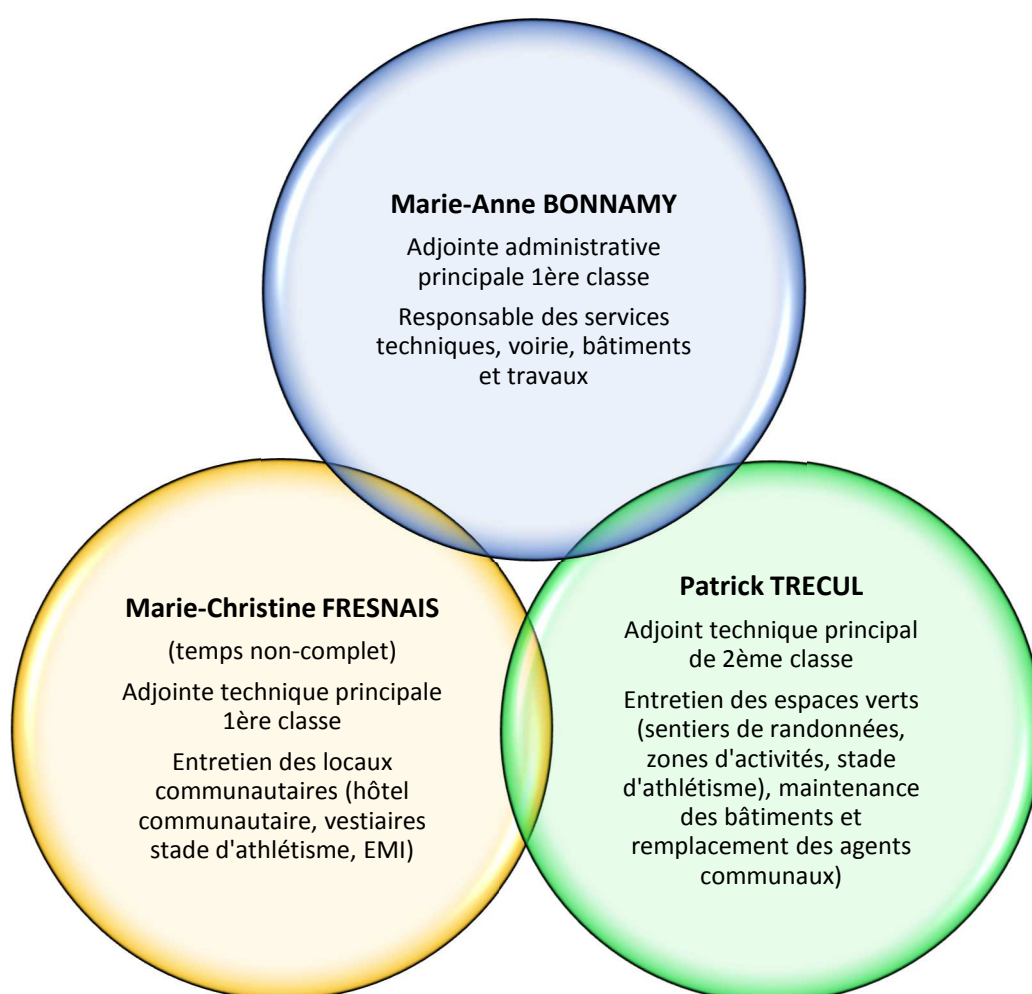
**Marie-Anne BONNAMY**

Adjointe administrative principale 1ère classe

Responsable des services techniques, voirie, bâtiments et travaux

**Marie-Christine FRESNAIS**

(temps non-complet)

Adjointe technique principale 1ère classe

Entretien des locaux communautaires (hôtel communautaire, vestiaires stade d'athlétisme, EMI)

**Patrick TRECUL**

Adjoint technique principal de 2ème classe

Entretien des espaces verts (sentiers de randonnées, zones d'activités, stade d'athlétisme), maintenance des bâtiments et remplacement des agents communaux)